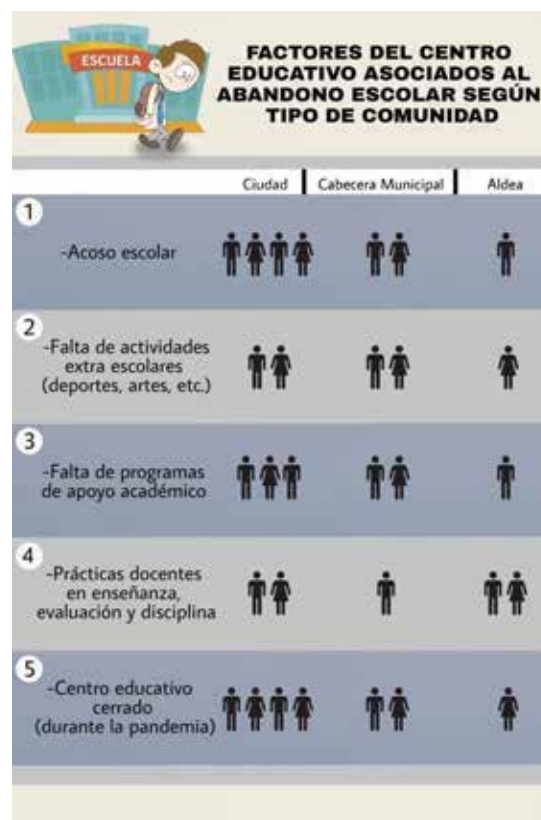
ESCUELA

FACTORES DEL CENTRO EDUCATIVO ASOCIADOS AL ABANDONO ESCOLAR SEGÚN TIPO DE COMUNIDAD

| | Ciudad | Cabecera Municipal | Aldea |
|---|---|---|---|
| 1 -Acoso escolar | | | |
| 2 -Falta de actividades extra escolares (deportes, artes, etc.) | | | |
| 3 -Falta de programas de apoyo académico | | | |
| 4 -Prácticas docentes en enseñanza, evaluación y disciplina | | | |
| 5 -Centro educativo cerrado (durante la pandemia) | | | |